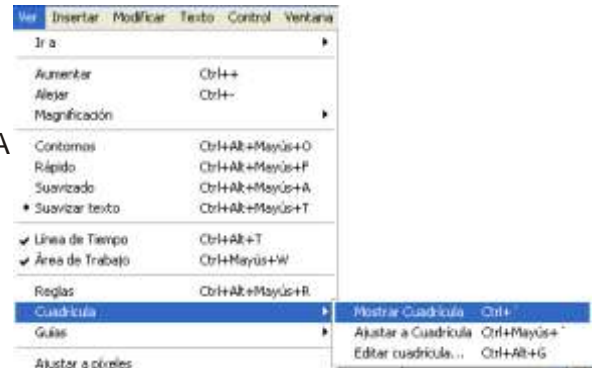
Ver Insertar Modificar Texto Control Ventana

Ir a

Aumentar Ctrl++
Alejar Ctrl+-
Magnificación

A

Contornos Ctrl+Alt+Mayús+O
Rápido Ctrl+Alt+Mayús+F
Suavizado Ctrl+Alt+Mayús+A
• Suavizar texto Ctrl+Alt+Mayús+T

✔ Línea de Tiempo Ctrl+Alt+T
✔ Área de Trabajo Ctrl+Mayús+W

Reglas Ctrl+Alt+Mayús+R
Cuadrícula
Guías

Mostrar Cuadrícula Ctrl+
Ajustar a Cuadrícula Ctrl+Mayús+
Editar cuadrícula... Ctrl+Alt+G

Ajustar a píxeles